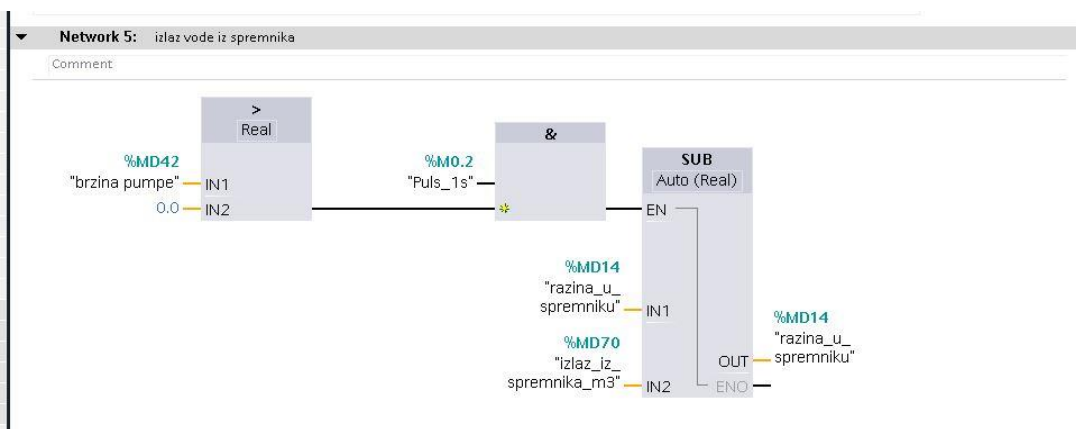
Network 5: izlaz vode iz spremnika

Comment

>
Real

%MD42
"brzina pumpe" IN1
0.0 IN2

&

%M0.2
"Puls_1s"

SUB
Auto (Real)

EN

%MD14
"razina_u_
spremniku" IN1

%MD70
"izlaz_iz_
spremnika_m3" IN2

OUT
ENO

%MD14
"razina_u_
spremniku"